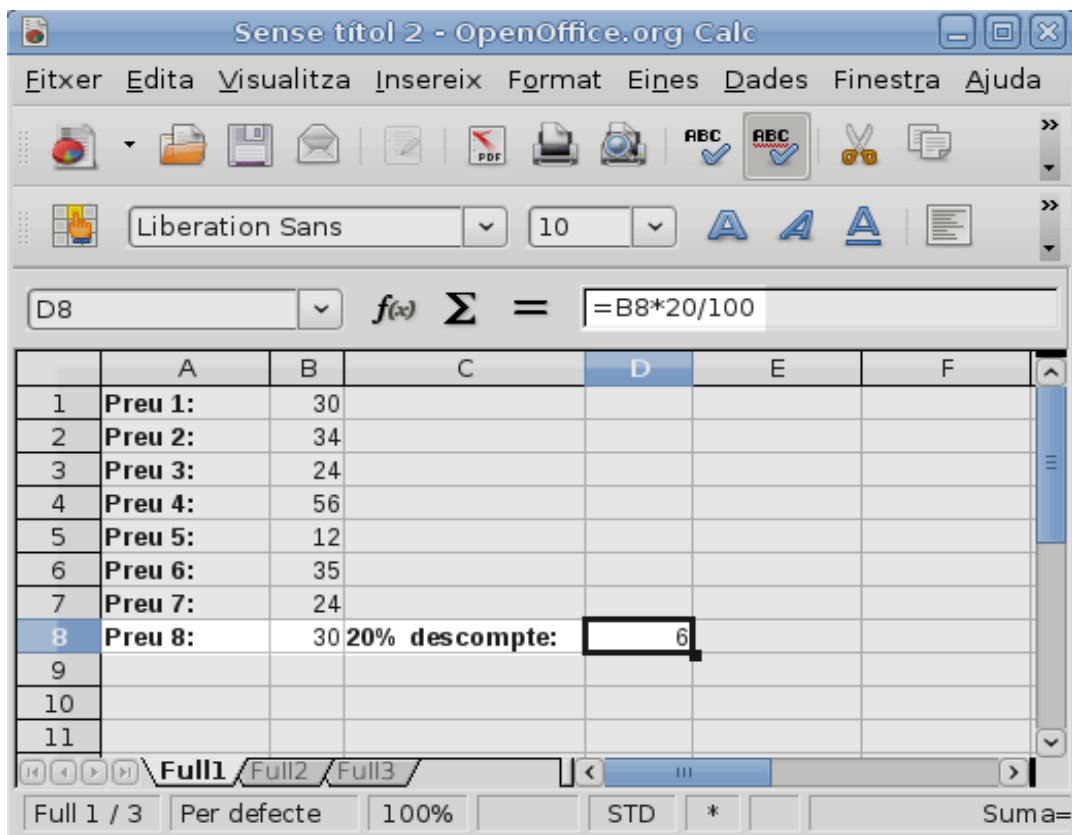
Sense títol 2 - OpenOffice.org Calc

Fitxer Edita Visualitza Insereix Format Eines Dades Finestra Ajuda

Liberation Sans 10

D8 $f(x)$ Σ = =B8*20/100

| | A | B | C | D | E | F |
|---|---|---|---|---|---|---|
| 1 | Preu 1: | 30 | | | | |
| 2 | Preu 2: | 34 | | | | |
| 3 | Preu 3: | 24 | | | | |
| 4 | Preu 4: | 56 | | | | |
| 5 | Preu 5: | 12 | | | | |
| 6 | Preu 6: | 35 | | | | |
| 7 | Preu 7: | 24 | | | | |
| 8 | Preu 8: | 30 | 20% descompte: | 6 | | |
| 9 | | | | | | |
| 10 | | | | | | |
| 11 | | | | | | |

Full1 Full2 Full3

Full 1 / 3 Per defecte 100% STD * Suma=